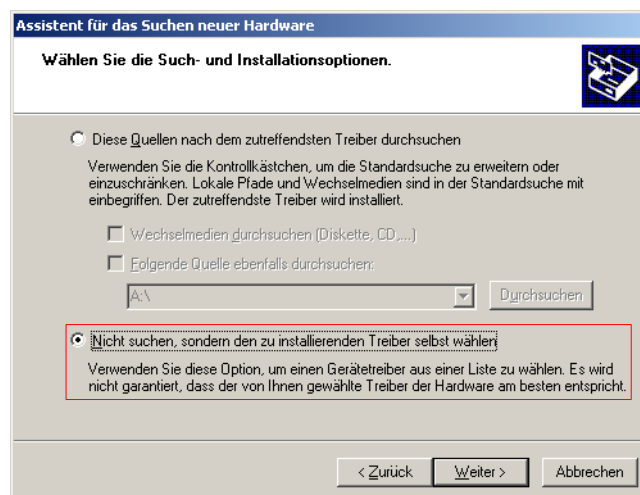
Assistent für das Suchen neuer Hardware

Wählen Sie die Such- und Installationsoptionen.

Diese Quellen nach dem zutreffendsten Treiber durchsuchen

Verwenden Sie die Kontrollkästchen, um die Standardsuche zu erweitern oder einzuschränken. Lokale Pfade und Wechselmedien sind in der Standardsuche mit einbegriffen. Der zutreffendste Treiber wird installiert.

Wechselmedien durchsuchen (Diskette, CD,...)

Folgende Quelle ebenfalls durchsuchen:

A:\

Durchsuchen

Nicht suchen, sondern den zu installierenden Treiber selbst wählen

Verwenden Sie diese Option, um einen Gerätetreiber aus einer Liste zu wählen. Es wird nicht garantiert, dass der von Ihnen gewählte Treiber der Hardware am besten entspricht.

< Zurück

Weiter >

Abbrechen